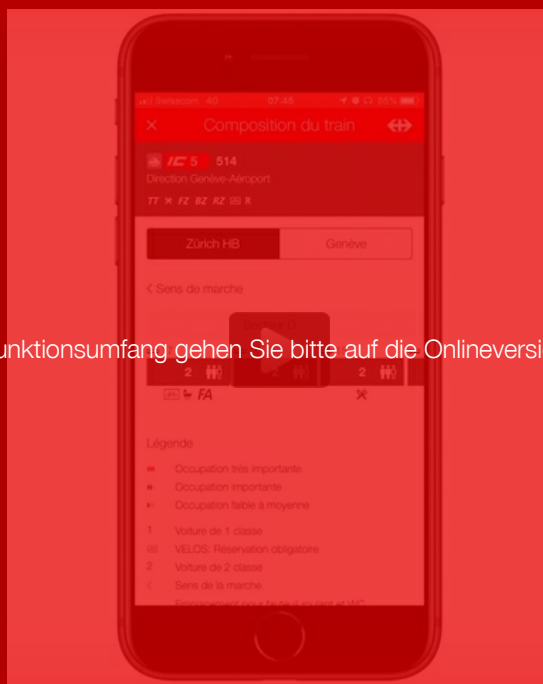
Swisscom 4G 07:45 55%

Composition du train

IC 5 514

Direction Genève-Aéroport

TT FZ BZ RZ R

Zürich HB

Genève

< Sens de marche

unktionsumfang gehen Sie bitte auf die Onlineversi

2

2

2

FA

Légende

Occupation très importante

Occupation importante

Occupation faible à moyenne

1 Voiture de 1 classe

VELOS: Réservation obligatoire

2 Voiture de 2 classe

< Sens de la marche

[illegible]